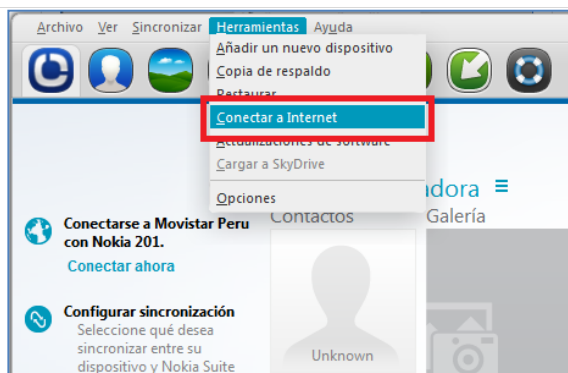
Archivo Ver Sincronizar Herramientas Ayuda

Añadir un nuevo dispositivo
Copia de respaldo
Restaurar
Conectar a Internet
Actualizaciones de software
Cargar a SkyDrive
Opciones

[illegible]adora
Contactos Galería

Conectarse a Movistar Peru con Nokia 201.
Conectar ahora

Configurar sincronización
Seleccione qué desea sincronizar entre su dispositivo y Nokia Suite

Unknown